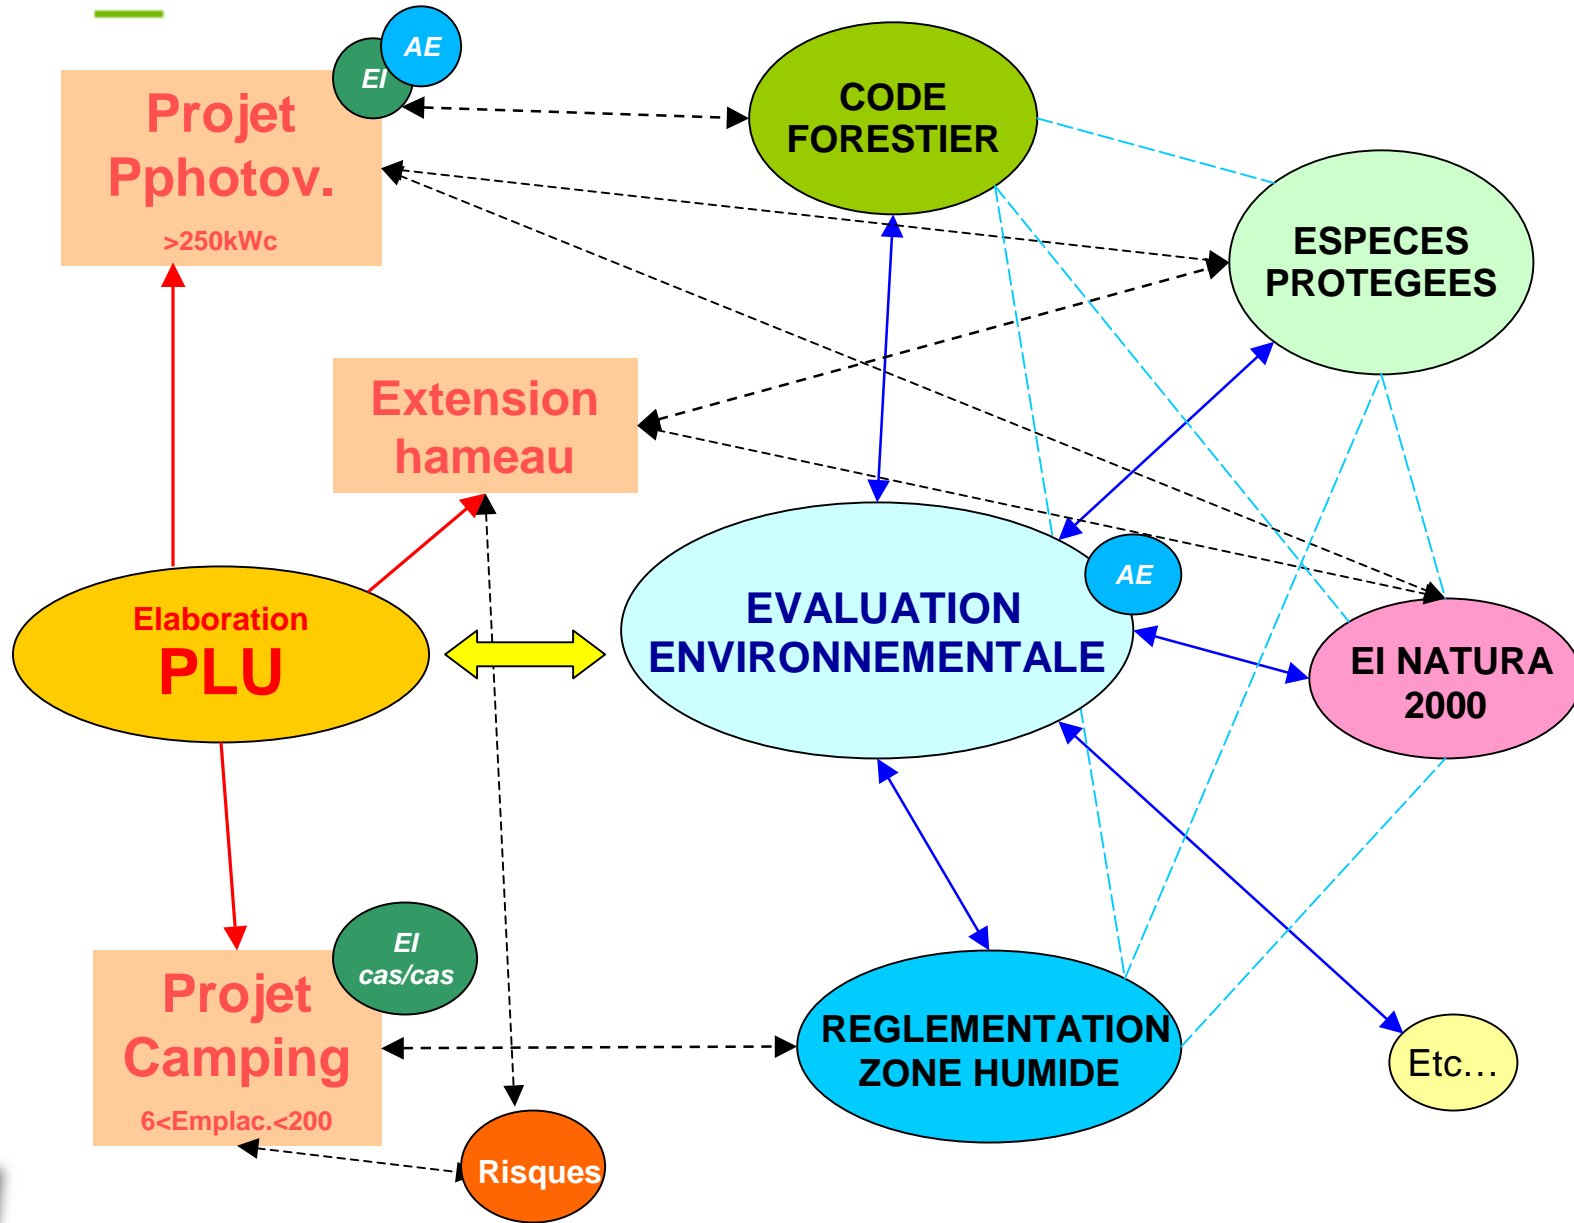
AE
EI
Projet
Pphotov.
>250kWc

CODE
FORESTIER

ESPECES
PROTEGEES

Extension
hameau

Elaboration
PLU

EVALUATION
ENVIRONNEMENTALE
AE

EI NATURA
2000

EI
cas/cas
Projet
Camping
6<Emplac.<200

REGLEMENTATION
ZONE HUMIDE

Etc…

Risques